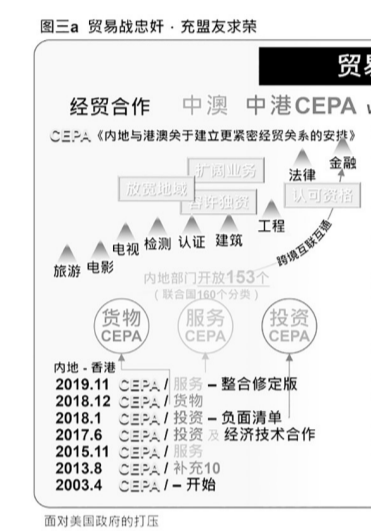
图三a 贸易战忠奸 · 充盟友求荣

贸易

经贸合作 中澳 中港CEPA

CEPA《内地与港澳关于建立更紧密经贸关系的安排》

扩阔业务
放宽地域
容许独资
认可资格

金融
法律
工程
跨境互联互通
建筑
认证
检测
电视
电影
旅游

内地部门开放153个
（联合国160个分类）

货物 CEPA
服务 CEPA
投资 CEPA

内地 - 香港
2019.11 CEPA / 服务 – 整合修定版
2018.12 CEPA / 货物
2018.1 CEPA / 投资 – 负面清单
2017.6 CEPA / 投资 及 经济技术合作
2015.11 CEPA / 服务
2013.8 CEPA / 补充10
2003.4 CEPA / – 开始

面对美国政府的打压